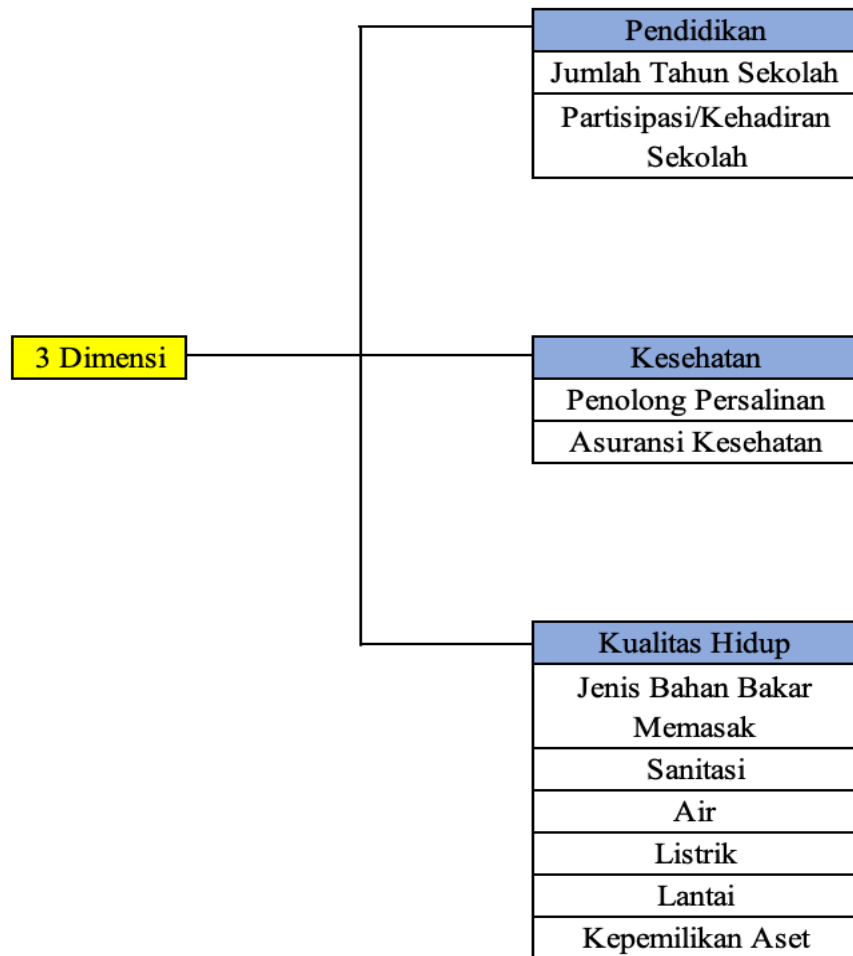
3 Dimensi

| Pendidikan |
|---|
| Jumlah Tahun Sekolah |
| Partisipasi/Kehadiran Sekolah |

| Kesehatan |
|---|
| Penolong Persalinan |
| Asuransi Kesehatan |

| Kualitas Hidup |
|---|
| Jenis Bahan Bakar Memasak |
| Sanitasi |
| Air |
| Listrik |
| Lantai |
| Kepemilikan Aset |